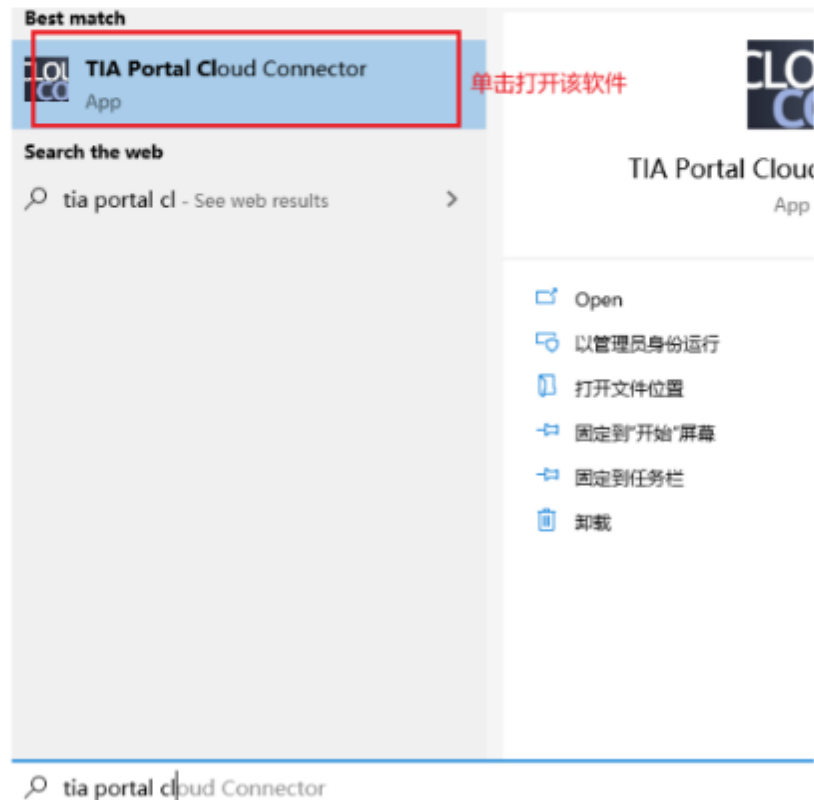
Best match

CLOU CO

TIA Portal Cloud Connector
App

单击打开该软件

Search the web

tia portal cl - See web results

CLO CO

TIA Portal Clou
App

Open
以管理员身份运行
打开文件位置
固定到"开始"屏幕
固定到任务栏
卸载

tia portal cloud Connector